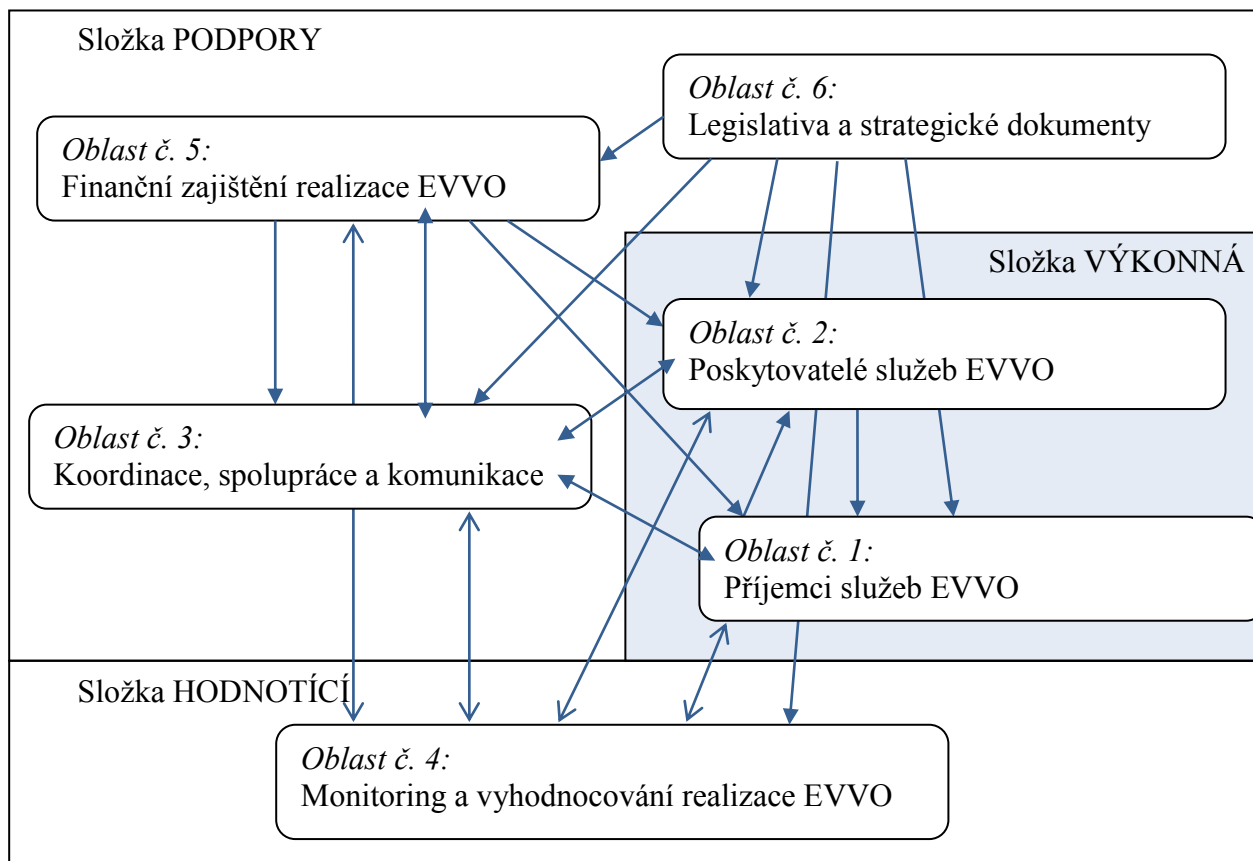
Složka PODPORY

*Oblast č. 6:*
Legislativa a strategické dokumenty

*Oblast č. 5:*
Finanční zajištění realizace EVVO

Složka VÝKONNÁ

*Oblast č. 2:*
Poskytovatelé služeb EVVO

*Oblast č. 3:*
Koordinace, spolupráce a komunikace

*Oblast č. 1:*
Příjemci služeb EVVO

Složka HODNOTÍCÍ

*Oblast č. 4:*
Monitoring a vyhodnocování realizace EVVO